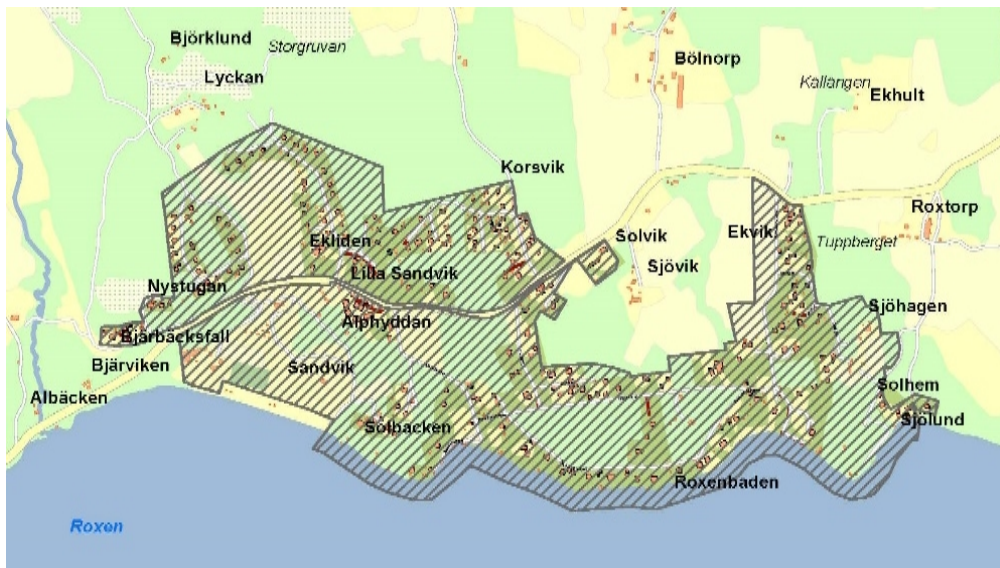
Björklund
Storgruvan
Lyckan
Bölnorp
Kallangen
Ekhult
Korsvik
Roxtorp
Ekliden
Solvik
Ekvik
Tuppberget
Lilla Sandvik
Sjövik
Nystugan
Alphyddan
Sjöhagen
Bjärbäcksfall
Bjärviken
Sandvik
Albäcken
Solhem
Solbacken
Sjölund
Roxenbaden
Roxen